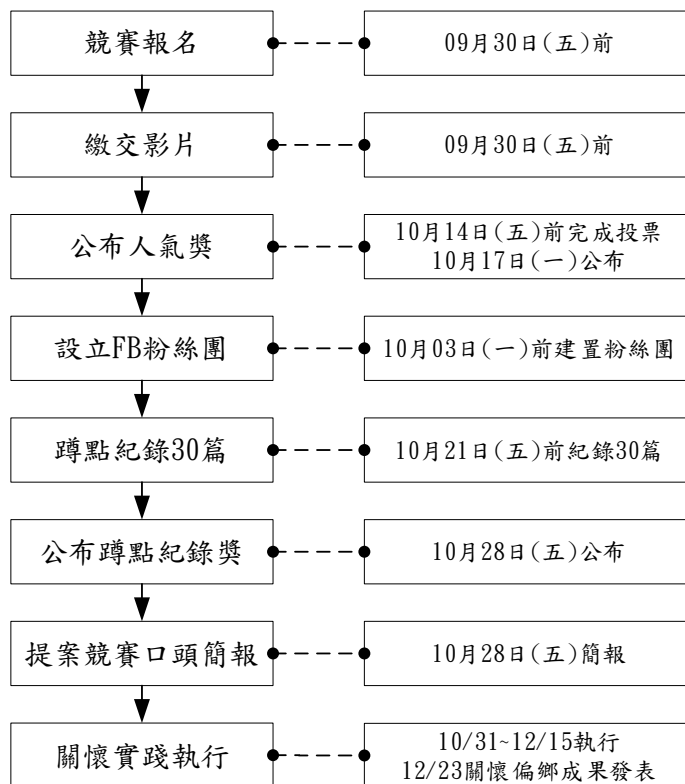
競賽報名

09月30日(五)前

繳交影片

09月30日(五)前

公布人氣獎

10月14日(五)前完成投票
10月17日(一)公布

設立FB粉絲團

10月03日(一)前建置粉絲團

蹲點紀錄30篇

10月21日(五)前紀錄30篇

公布蹲點紀錄獎

10月28日(五)公布

提案競賽口頭簡報

10月28日(五)簡報

關懷實踐執行

10/31~12/15執行
12/23關懷偏鄉成果發表